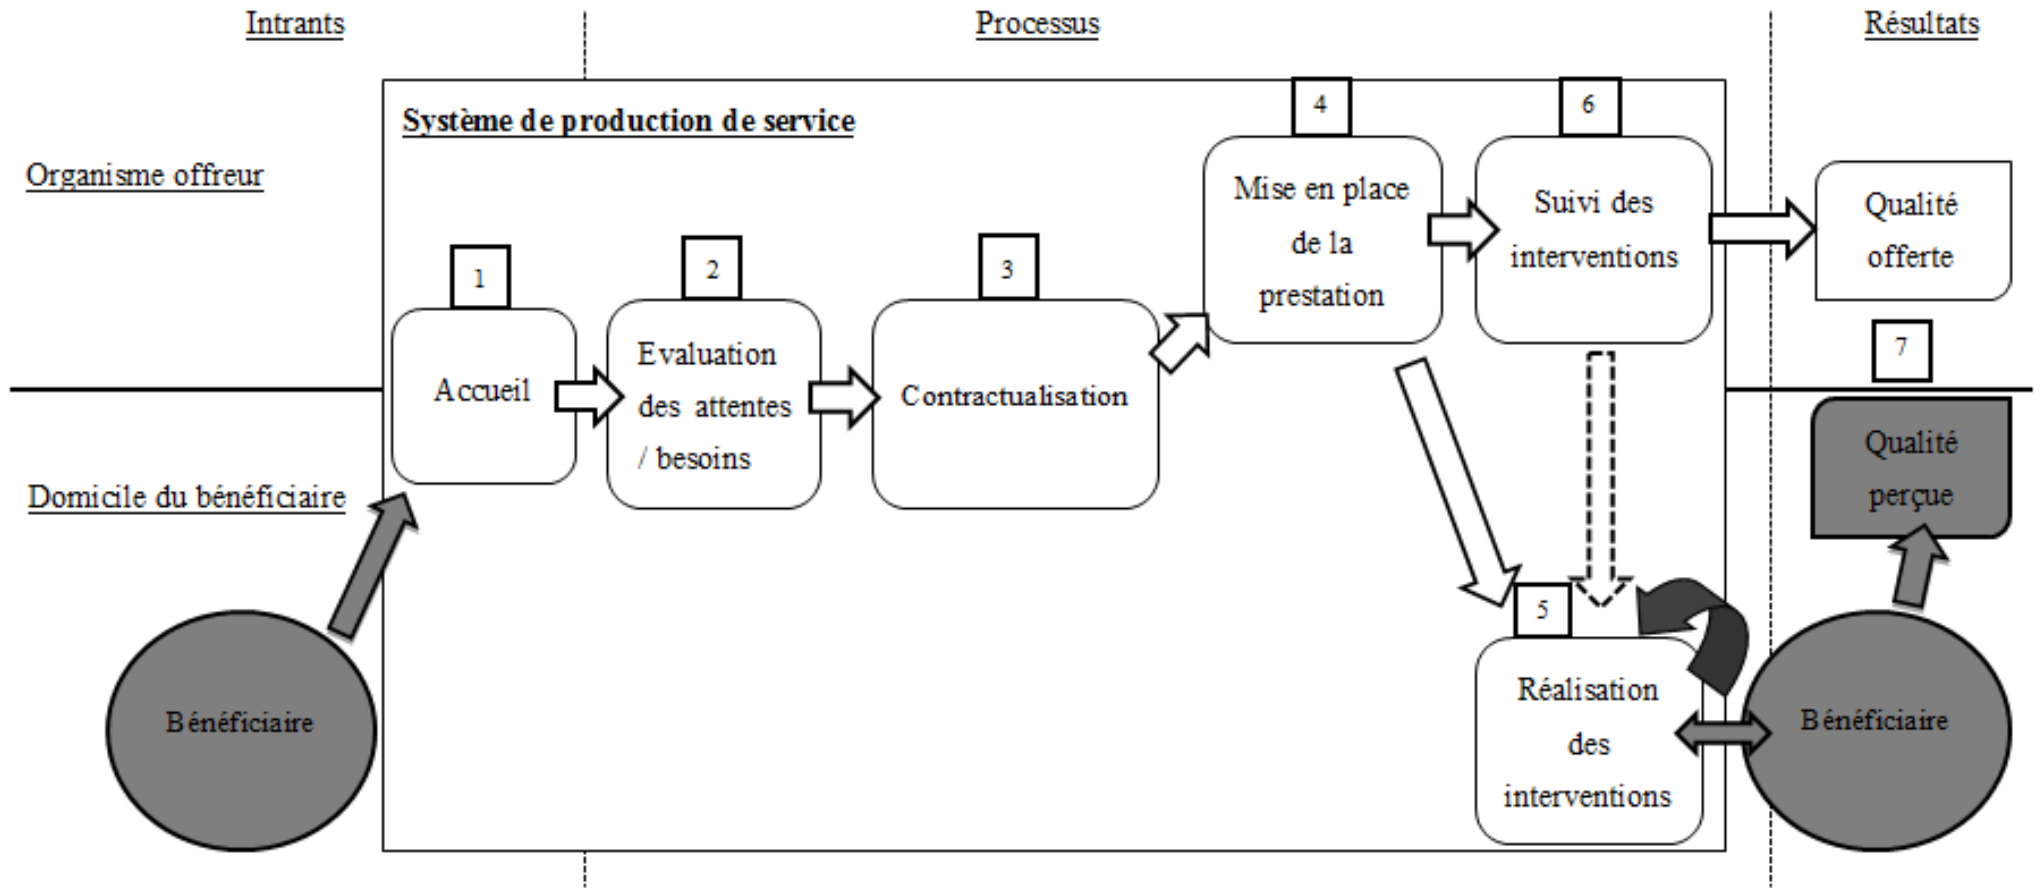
Intrants

Processus

Résultats

Système de production de service

Organisme offreur

Domicile du bénéficiaire

1

Accueil

2

Evaluation des attentes / besoins

3

Contractualisation

4

Mise en place de la prestation

6

Suivi des interventions

Qualité offerte

7

Qualité perçue

5

Réalisation des interventions

Bénéficiaire

Bénéficiaire